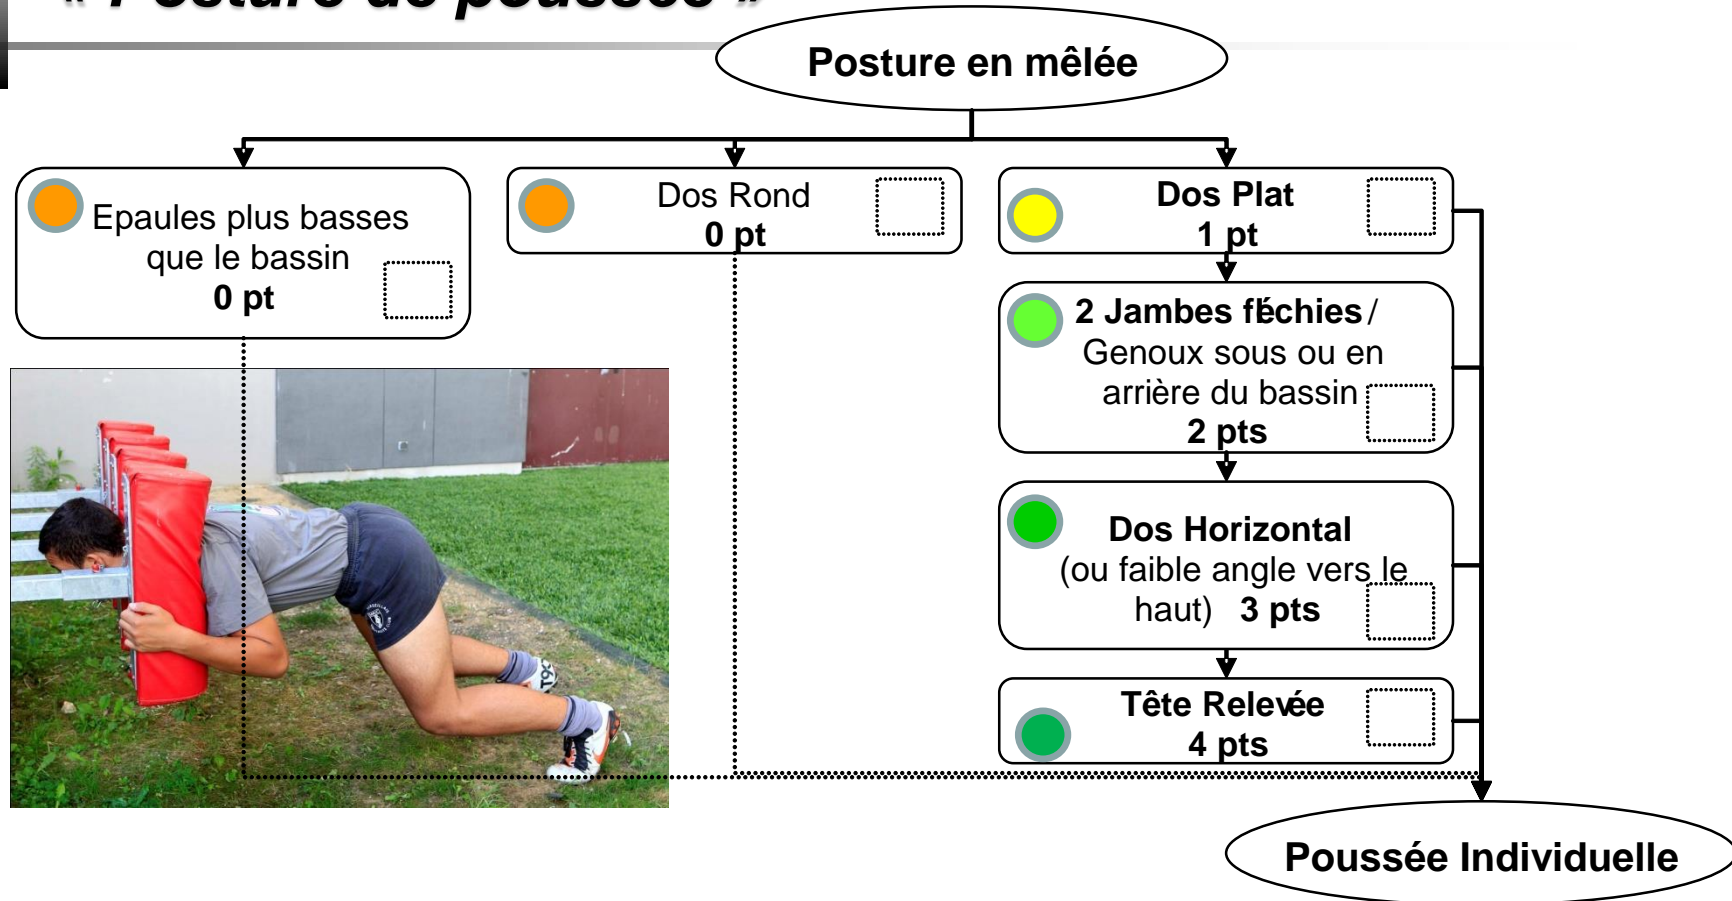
« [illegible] »

Posture en mêlée

Epaules plus basses que le bassin
0 pt

Dos Rond
0 pt

Dos Plat
1 pt

2 Jambes fléchies / Genoux sous ou en arrière du bassin
2 pts

Dos Horizontal
(ou faible angle vers le haut) 3 pts

Tête Relevée
4 pts

Poussée Individuelle